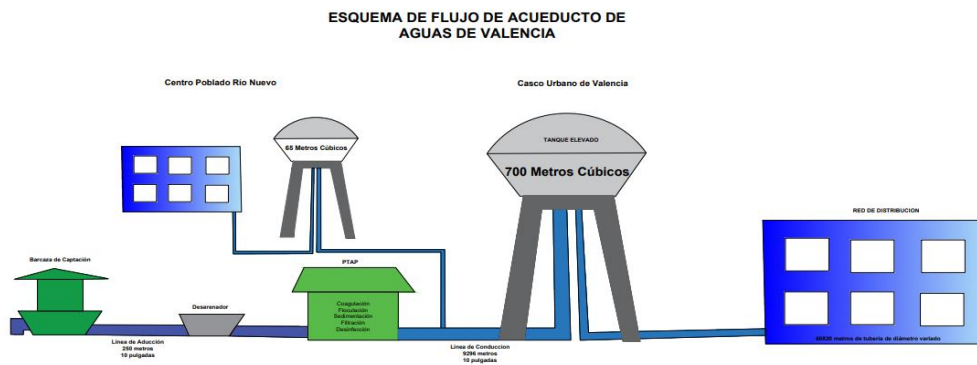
ESQUEMA DE FLUJO DE ACUEDUCTO DE
AGUAS DE VALENCIA

Centro Poblado Río Nuevo

Casco Urbano de Valencia

65 Metros Cúbicos

TANQUE ELEVADO

700 Metros Cúbicos

RED DE DISTRIBUCION

Barcaza de Captación

PTAP

Coagulación
Floculación
Sedimentación
Filtración
Desinfección

Desarenador

Línea de Aducción
250 metros
10 pulgadas

Línea de Conduccion
9296 metros
10 pulgadas

66835 metros de tubería de diámetro variado